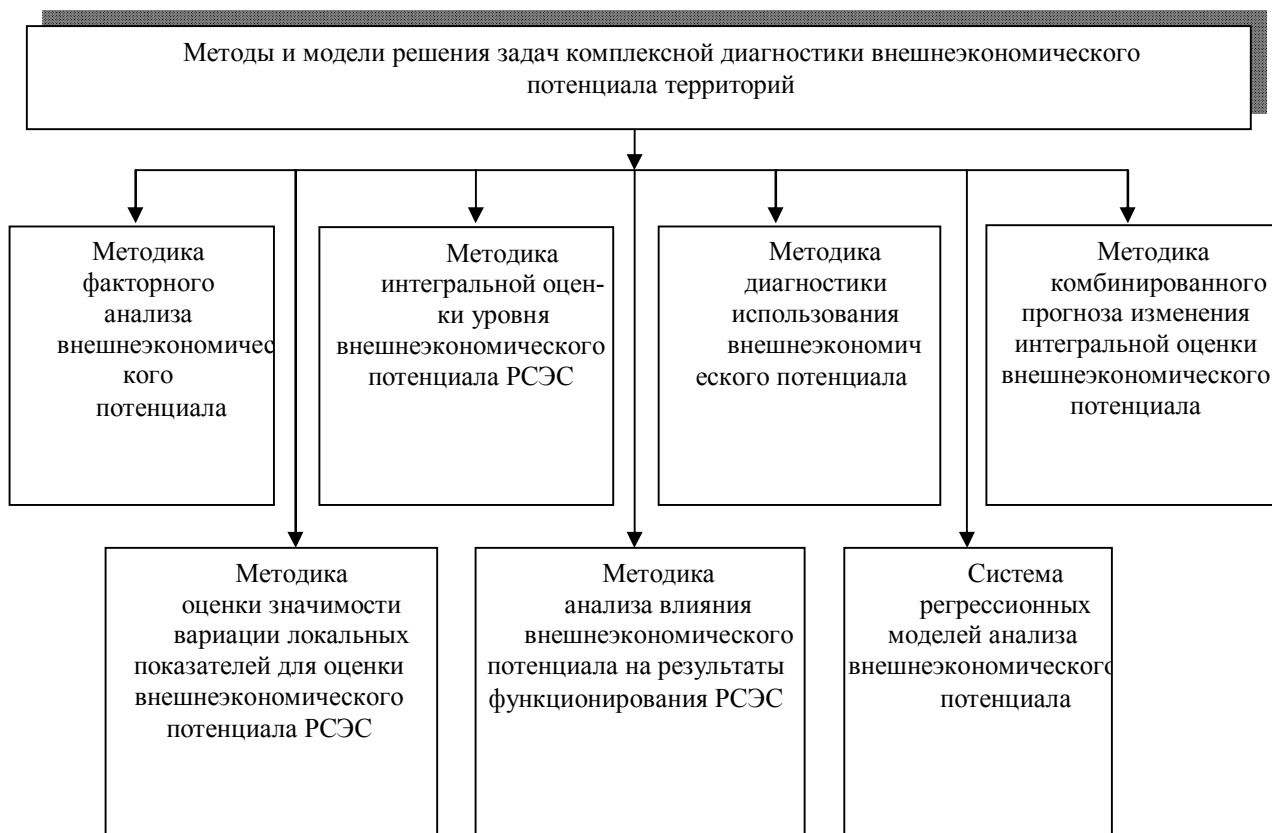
Методы и модели решения задач комплексной диагностики внешнеэкономического потенциала территорий

Методика факторного анализа внешнеэкономического потенциала

Методика интегральной оценки уровня внешнеэкономического потенциала РСЭС

Методика диагностики использования внешнеэкономического потенциала

Методика комбинированного прогноза изменения интегральной оценки внешнеэкономического потенциала

Методика оценки значимости вариации локальных показателей для оценки внешнеэкономического потенциала РСЭС

Методика анализа влияния внешнеэкономического потенциала на результаты функционирования РСЭС

Система регрессионных моделей анализа внешнеэкономического потенциала